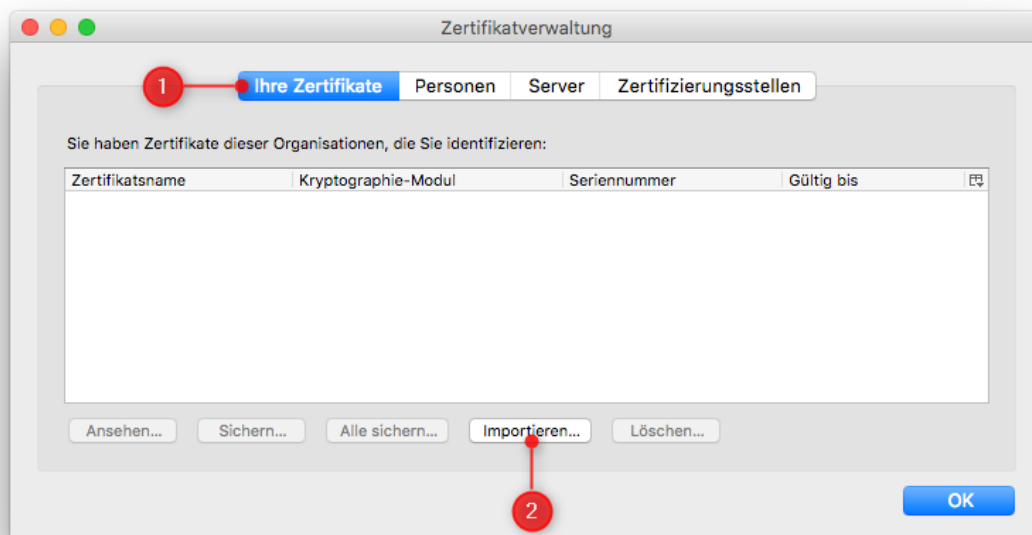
Zertifikatverwaltung

1

Ihre Zertifikate | Personen | Server | Zertifizierungsstellen

Sie haben Zertifikate dieser Organisationen, die Sie identifizieren:

| Zertifikatsname | Kryptographie-Modul | Seriennummer | Gültig bis |
|---|---|---|---|

Ansehen... Sichern... Alle sichern... Importieren... Löschen...

2

OK